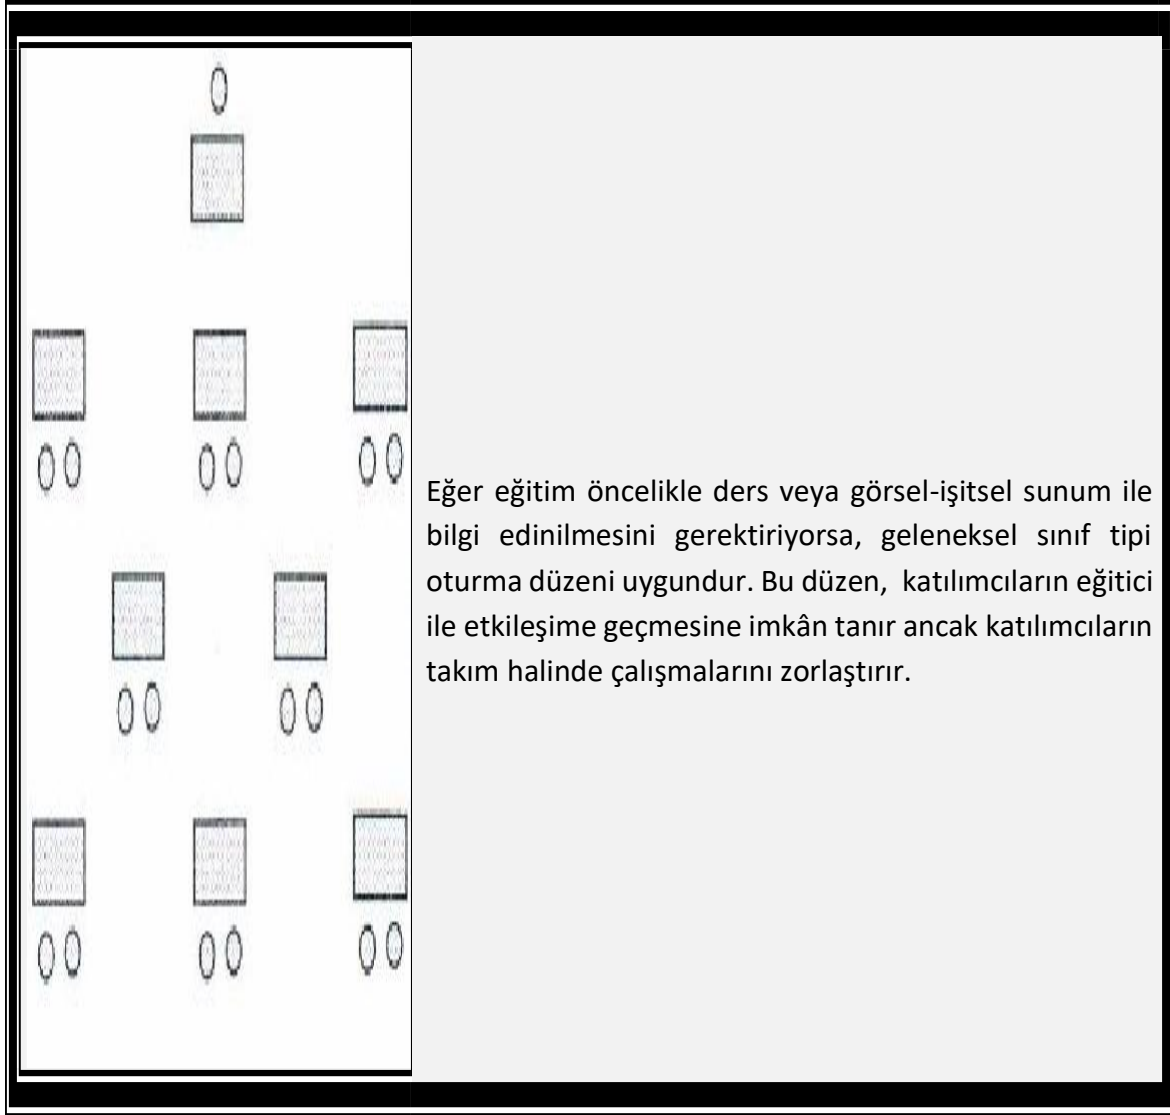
Eğer eğitim öncelikle ders veya görsel-işitsel sunum ile bilgi edinilmesini gerektiriyorsa, geleneksel sınıf tipi oturma düzeni uygundur. Bu düzen, katılımcıların eğitici ile etkileşime geçmesine imkân tanır ancak katılımcıların takım halinde çalışmalarını zorlaştırır.